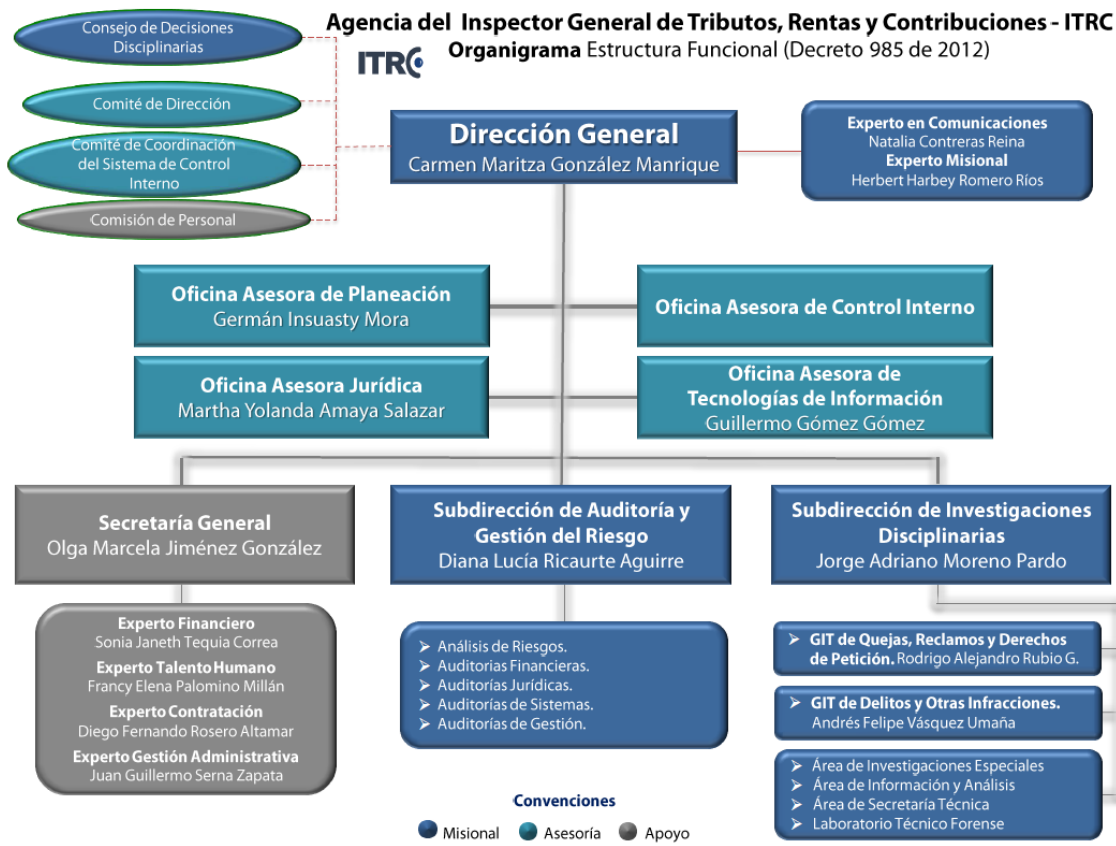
Agencia del Inspector General de Tributos, Rentas y Contribuciones - ITRC
Organigrama Estructura Funcional (Decreto 985 de 2012)

ITRC

Consejo de Decisiones Disciplinarias

Comité de Dirección

Comité de Coordinación del Sistema de Control Interno

Comisión de Personal

Dirección General
Carmen Maritza González Manrique

Experto en Comunicaciones
Natalia Contreras Reina
Experto Misional
Herbert Harbey Romero Ríos

Oficina Asesora de Planeación
Germán Insuasty Mora

Oficina Asesora de Control Interno

Oficina Asesora Jurídica
Martha Yolanda Amaya Salazar

Oficina Asesora de Tecnologías de Información
Guillermo Gómez Gómez

Secretaría General
Olga Marcela Jiménez González

Subdirección de Auditoría y Gestión del Riesgo
Diana Lucía Ricaurte Aguirre

Subdirección de Investigaciones Disciplinarias
Jorge Adriano Moreno Pardo

Experto Financiero
Sonia Janeth Tequia Correa
Experto Talento Humano
Francy Elena Palomino Millán
Experto Contratación
Diego Fernando Rosero Altamar
Experto Gestión Administrativa
Juan Guillermo Serna Zapata

➤ Análisis de Riesgos.
➤ Auditorias Financieras.
➤ Auditorías Jurídicas.
➤ Auditorías de Sistemas.
➤ Auditorías de Gestión.

➤ GIT de Quejas, Reclamos y Derechos de Petición. Rodrigo Alejandro Rubio G.

➤ GIT de Delitos y Otras Infracciones. Andrés Felipe Vásquez Umaña

➤ Área de Investigaciones Especiales
➤ Área de Información y Análisis
➤ Área de Secretaría Técnica
➤ Laboratorio Técnico Forense

Convenciones
Misional Asesoría Apoyo